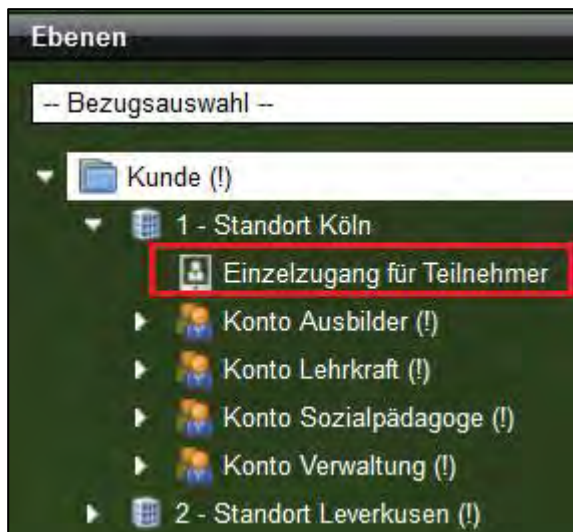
Ebenen

-- Bezugsauswahl --

Kunde (!)

1 - Standort Köln

Einzelzugang für Teilnehmer

Konto Ausbilder (!)

Konto Lehrkraft (!)

Konto Sozialpädagoge (!)

Konto Verwaltung (!)

2 - Standort Leverkusen (!)